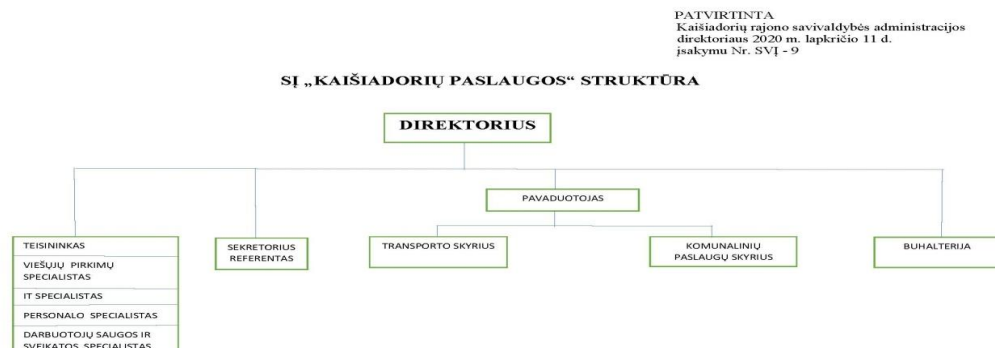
PATVIRTINTA
Kaišiadorių rajono savivaldybės administracijos direktoriaus 2020 m. lapkričio 11 d. įsakymu Nr. SVĮ - 9

SĮ „KAIŠIADORIŲ PASLAUGOS“ STRUKTŪRA

DIREKTORIUS

PAVADUOTOJAS

TEISININKAS

VIEŠŲJŲ PIRKIMŲ SPECIALISTAS

IT SPECIALISTAS

PERSONALO SPECIALISTAS

DARBUOTOJŲ SAUGOS IR SVEIKATOS SPECIALISTAS

SEKRETORIUS REFERENTAS

TRANSPORTO SKYRIUS

KOMUNALINIŲ PASLAUGŲ SKYRIUS

BUHALTERIJA